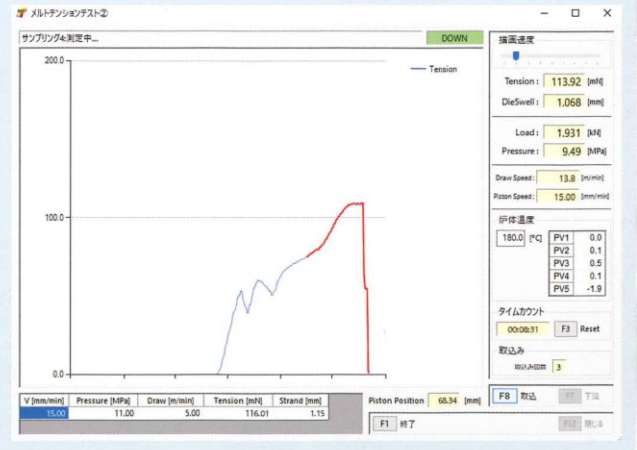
メルトテンションテスト②

サンプリング4:測定中...

DOWN

200.0

100.0

0.0

Tension

描画速度

Tension : 113.92 [mN]

DieSwell : 1.068 [mm]

Load : 1.931 [kN]

Pressure : 9.49 [MPa]

Draw Speed : 13.8 [m/min]

Piston Speed : 15.00 [mm/min]

炉体温度

180.0 [℃]

| PV1 | 0.0 |
|---|---|
| PV2 | 0.1 |
| PV3 | 0.5 |
| PV4 | 0.1 |
| PV5 | -1.9 |

タイムカウント

00:08:31 F3 Reset

取込み

取込み回数 3

| V [mm/min] | Pressure [MPa] | Draw [m/min] | Tension [mN] | Strand [mm] |
|---|---|---|---|---|
| 15.00 | 11.00 | 5.00 | 116.01 | 1.15 |

Piston Position 68.34 [mm]

F8 取込 F7 下溢

F1 終了 F12 閉じる